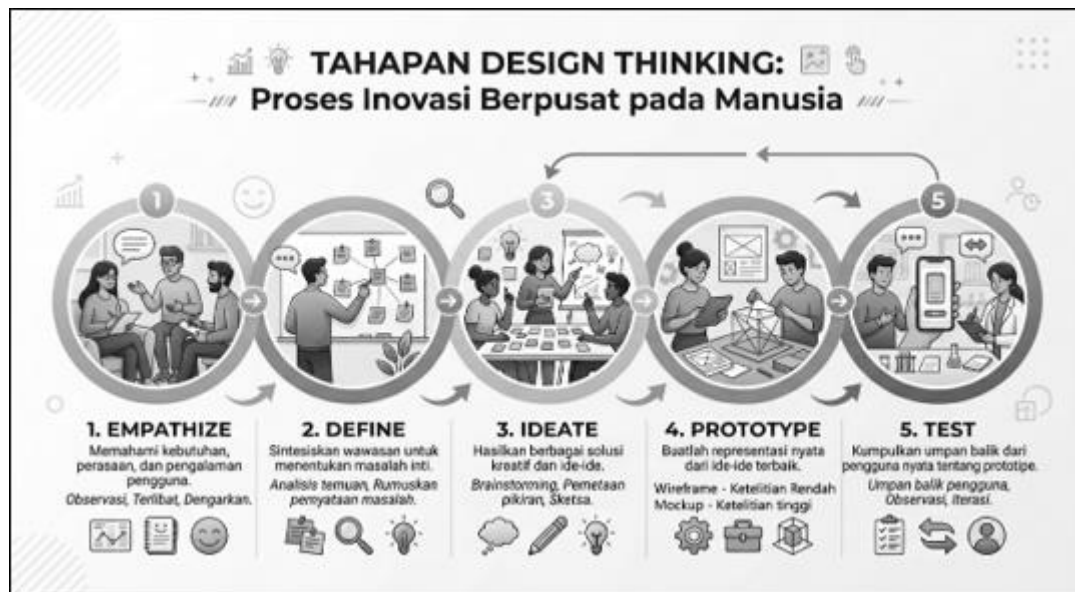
TAHAPAN DESIGN THINKING:
Proses Inovasi Berpusat pada Manusia

1

3

5

1. EMPATHIZE
Memahami kebutuhan, perasaan, dan pengalaman pengguna.
Observasi, Terlibat, Dengarkan.

2. DEFINE
Sintesiskan wawasan untuk menentukan masalah inti.
Analisis temuan, Rumuskan pernyataan masalah.

3. IDEATE
Hasilkan berbagai solusi kreatif dan ide-ide.
Brainstorming, Pemetaan pikiran, Sketsa.

4. PROTOTYPE
Buatlah representasi nyata dari ide-ide terbaik.
Wireframe - Ketelitian Rendah
Mockup - Ketelitian tinggi

5. TEST
Kumpulkan umpan balik dari pengguna nyata tentang prototipe.
Umpan balik pengguna, Observasi, Iterasi.